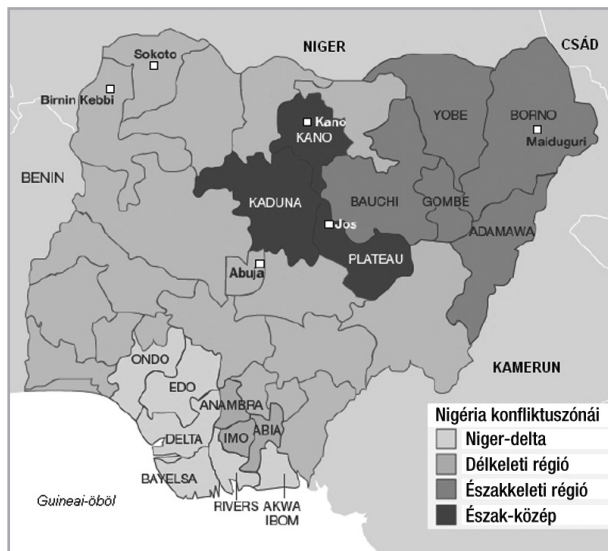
NIGER
CSÁD
Sokoto
Birnin Kebbi
Kano
KANO
YOBE
BORNO
Maiduguri
BENIN
KADUNA
BAUCHI
GOMBE
Jos
ADAMAWA
PLATEAU
Abuja
KAMERUN
ONDO
EDO
ANAMBRA
DELTA
IMO
ABIA
BAYELSA
RIVERS
AKWA IBOM
Guineai-öböl

Nigéria konfliktuszónái
Niger-delta
Délkeleti régió
Északkeleti régió
Észak-közép